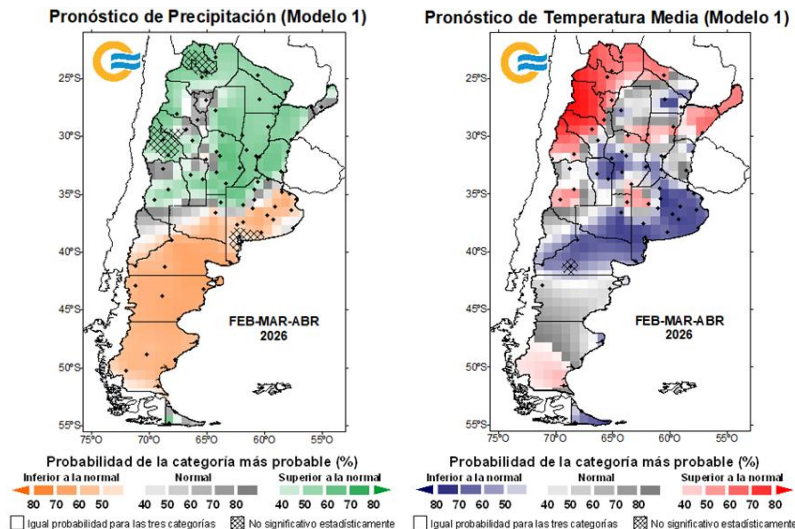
Pronóstico de Precipitación (Modelo 1)

25°S
30°S
35°S
40°S
45°S
50°S
55°S
75°O 70°O 65°O 60°O 55°O

FEB-MAR-ABR
2026

Probabilidad de la categoría más probable (%)

Inferior a la normal
80 70 60 50

Normal
40 50 60 70 80

Superior a la normal
40 50 60 70 80

Igual probabilidad para las tres categorías
No significativo estadísticamente

Pronóstico de Temperatura Media (Modelo 1)

25°S
30°S
35°S
40°S
45°S
50°S
55°S
75°O 70°O 65°O 60°O 55°O

FEB-MAR-ABR
2026

Probabilidad de la categoría más probable (%)

Inferior a la normal
80 70 60 50

Normal
40 50 60 70 80

Superior a la normal
40 50 60 70 80

Igual probabilidad para las tres categorías
No significativo estadísticamente